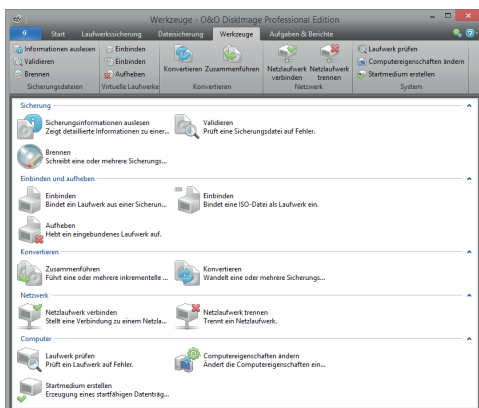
Werkzeuge - O&O DiskImage Professional Edition

Start | Laufwerkssicherung | Dateisicherung | Werkzeuge | Aufgaben & Berichte

Informationen auslesen
Validieren
Brennen
Sicherungsdateien

Einbinden
Einbinden
Aufheben
Virtuelle Laufwerke

Konvertieren
Zusammenführen
Konvertieren

Netzlaufwerk verbinden
Netzlaufwerk trennen
Netzwerk

Laufwerk prüfen
Computereigenschaften ändern
Startmedium erstellen
System

Sicherung

Sicherungsinformationen auslesen
Zeigt detaillierte Informationen zu einer...

Validieren
Prüft eine Sicherungsdatei auf Fehler.

Brennen
Schreibt eine oder mehrere Sicherungs...

Einbinden und aufheben

Einbinden
Bindet ein Laufwerk aus einer Sicherun...

Einbinden
Bindet eine ISO-Datei als Laufwerk ein.

Aufheben
Hebt ein eingebundenes Laufwerk auf.

Konvertieren

Zusammenführen
Führt eine oder mehrere inkrementelle ...

Konvertieren
Wandelt eine oder mehrere Sicherungs...

Netzwerk

Netzlaufwerk verbinden
Stellt eine Verbindung zu einem Netzla...

Netzlaufwerk trennen
Trennt ein Netzlaufwerk.

Computer

Laufwerk prüfen
Prüft ein Laufwerk auf Fehler.

Computereigenschaften ändern
Ändert die Computereigenschaften ein...

Startmedium erstellen
Erzeugung eines startfähigen Datenträg...